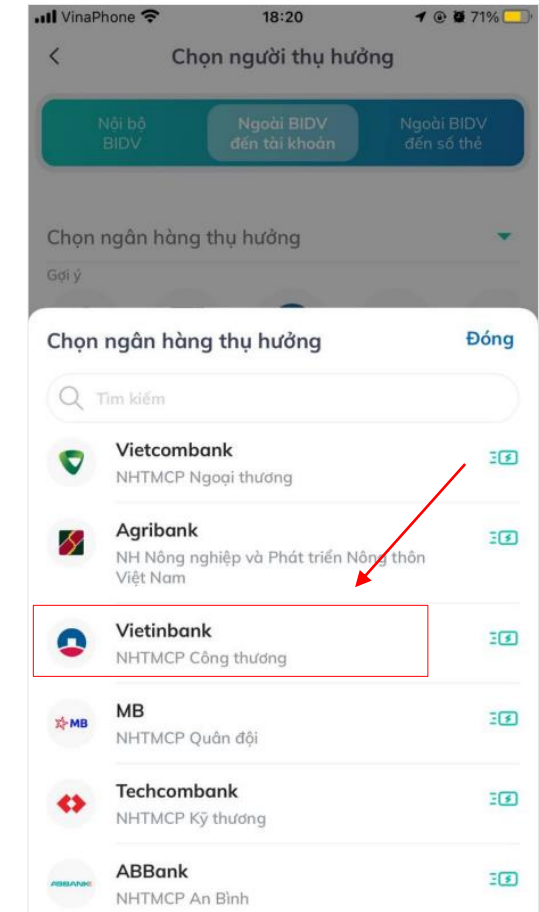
VinaPhone 18:20 71%

Chọn người thụ hưởng

Nội bộ BIDV

Ngoài BIDV đến tài khoản

Ngoài BIDV đến số thẻ

Chọn ngân hàng thụ hưởng

Gợi ý

Chọn ngân hàng thụ hưởng

Đóng

Tìm kiếm

Vietcombank
NHTMCP Ngoại thương

Agribank
NH Nông nghiệp và Phát triển Nông thôn Việt Nam

Vietinbank
NHTMCP Công thương

MB
NHTMCP Quân đội

Techcombank
NHTMCP Kỹ thương

ABBank
NHTMCP An Bình